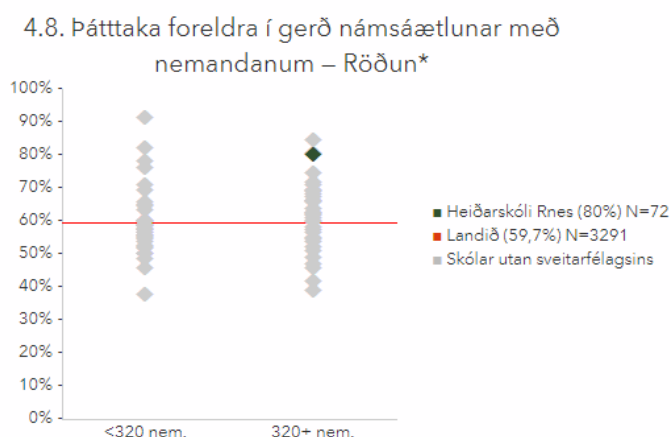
4.8. Þátttaka foreldra í gerð námsáætlunar með nemandanum – Röðun*

100%
90%
80%
70%
60%
50%
40%
30%
20%
10%
0%

<320 nem.
320+ nem.

Heiðarskóli Rnes (80%) N=72
Landið (59,7%) N=3291
Skólar utan sveitarfélagsins